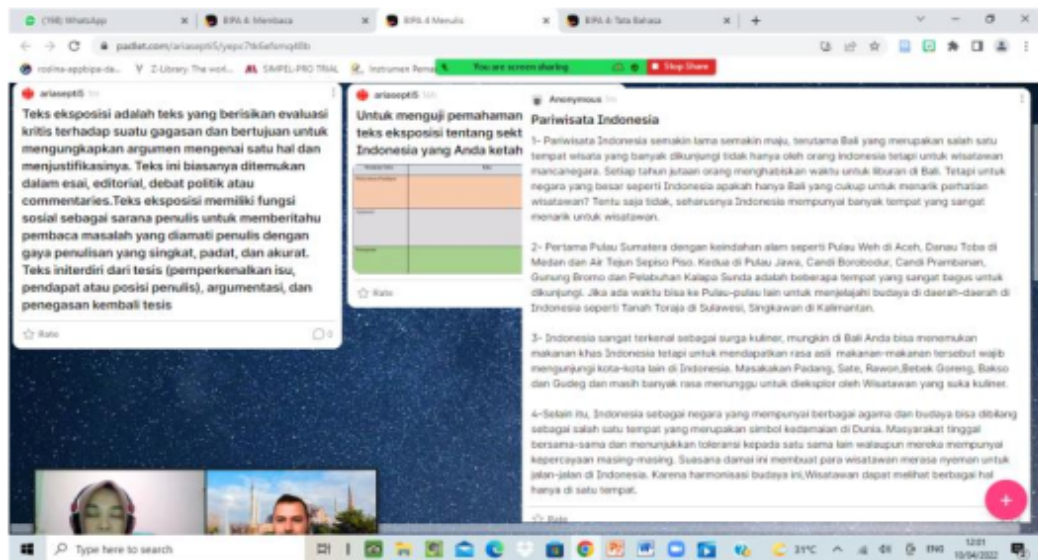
(198) WhatsApp
BIPA 4: Membaca
BIPA 4 Menulis
BIPA 4: Tata Bahasa
padlet.com/ariasepti5/yepc7tk6afemq6lb
You are screen sharing
Stop Share

ariasepti5

Teks eksposisi adalah teks yang berisikan evaluasi kritis terhadap suatu gagasan dan bertujuan untuk mengungkapkan argumen mengenai satu hal dan menjustifikasinya. Teks ini biasanya ditemukan dalam esai, editorial, debat politik atau commentaries.Teks eksposisi memiliki fungsi sosial sebagai sarana penulis untuk memberitahu pembaca masalah yang diamati penulis dengan gaya penulisan yang singkat, padat, dan akurat. Teks initerdiri dari tesis (pemperkenalkan isu, pendapat atau posisi penulis), argumentasi, dan penegasan kembali tesis

Rate

ariasepti5

Untuk menguji pemahaman teks eksposisi tentang sekt Indonesia yang Anda ketah

Rate

Anonymous

Pariwisata Indonesia

1- Pariwisata Indonesia semakin lama semakin maju, terutama Bali yang merupakan salah satu tempat wisata yang banyak dikunjungi tidak hanya oleh orang indonesia tetapi untuk wisatawan mancanegara. Setiap tahun jutaan orang menghabiskan waktu untuk liburan di Bali. Tetapi untuk negara yang besar seperti Indonesia apakah hanya Bali yang cukup untuk menarik perhatian wisatawan? Tentu saja tidak, seharusnya Indonesia mempunyai banyak tempat yang sangat menarik untuk wisatawan.

2- Pertama Pulau Sumatera dengan keindahan alam seperti Pulau Weh di Aceh, Danau Toba di Medan dan Air Terjun Sipiso Piso. Kedua di Pulau Jawa, Candi Borobodur, Candi Prambanan, Gunung Bromo dan Pelabuhan Kalapa Sunda adalah beberapa tempat yang sangat bagus untuk dikunjungi. Jika ada waktu bisa ke Pulau-pulau lain untuk menjelajahi budaya di daerah-daerah di Indonesia seperti Tanah Toraja di Sulawesi, Singkawan di Kalimantan.

3- Indonesia sangat terkenal sebagai surga kuliner, mungkin di Bali Anda bisa menemukan makanan khas Indonesia tetapi untuk mendapatkan rasa asli makanan-makanan tersebut wajib mengunjungi kota-kota lain di Indonesia. Masakakan Padang, Sate, Rawon,Bebek Goreng, Bakso dan Gudeg dan masih banyak rasa menunggu untuk dieksplor oleh Wisatawan yang suka kuliner.

4-Selain itu, Indonesia sebagai negara yang mempunyai berbagai agama dan budaya bisa dibilang sebagai salah satu tempat yang merupakan simbol kedamaian di Dunia. Masyarakat tinggal bersama-sama dan menunjukkan toleransi kepada satu sama lain walaupun mereka mempunyai kepercayaan masing-masing. Suasana damai ini membuat para wisatawan merasa nyaman untuk jalan-jalan di Indonesia. Karena harmonisasi budaya ini,Wisatawan dapat melihat berbagai hal hanya di satu tempat.

Rate

Type here to search
31°C
12:01
10/04/2022